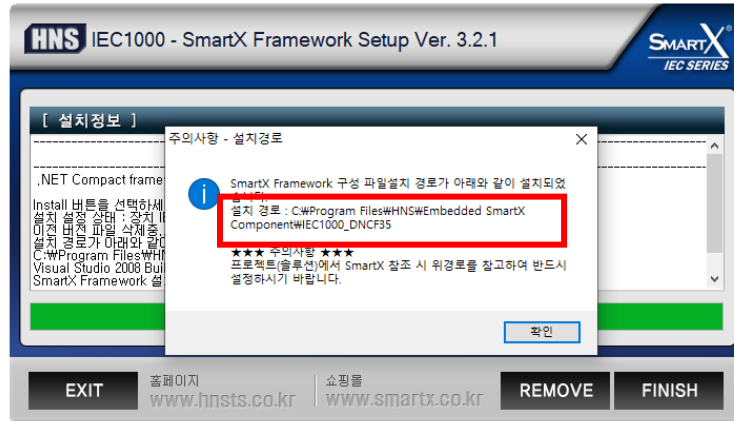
HNS IEC1000 - SmartX Framework Setup Ver. 3.2.1

SMARTX
IEC SERIES

[ 설치정보 ]

.NET Compact frame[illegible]

Install 버튼을 선택하세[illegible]
설치 설정 상태 : 장치 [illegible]
이전 버전 파일 삭제중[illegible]
설치 경로가 아래와 같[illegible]
C:₩Program Files₩H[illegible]
Visual Studio 2008 Bui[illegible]
SmartX Framework 설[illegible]

주의사항 - 설치경로

SmartX Framework 구성 파일설치 경로가 아래와 같이 설치되었습니다.
설치 경로 : C:₩Program Files₩HNS₩Embedded SmartX Component₩IEC1000_DNCF35

★★★ 주의사항 ★★★
프로젝트(솔루션)에서 SmartX 참조 시 위경로를 참고하여 반드시 설정하시기 바랍니다.

확인

EXIT
홈페이지
www.hnsts.co.kr
쇼핑몰
www.smartx.co.kr
REMOVE
FINISH